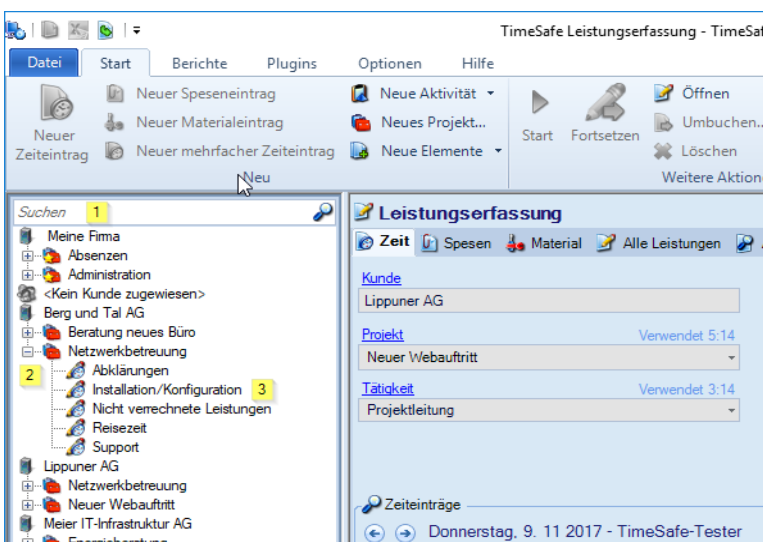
TimeSafe Leistungserfassung - TimeSaf

Datei | Start | Berichte | Plugins | Optionen | Hilfe

Neuer Zeiteintrag
Neuer Speseneintrag
Neuer Materialeintrag
Neuer mehrfacher Zeiteintrag
Neue Aktivität
Neues Projekt...
Neue Elemente
Neu

Start
Fortsetzen
Öffnen
Umbuchen...
Löschen
Weitere Aktion

Suchen 1

Meine Firma
Absenzen
Administration
<Kein Kunde zugewiesen>
Berg und Tal AG
Beratung neues Büro
Netzwerkbetreuung
2
Abklärungen
Installation/Konfiguration 3
Nicht verrechnete Leistungen
Reisezeit
Support
Lippuner AG
Netzwerkbetreuung
Neuer Webauftritt
Meier IT-Infrastruktur AG
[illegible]

Leistungserfassung
Zeit | Spesen | Material | Alle Leistungen

Kunde
Lippuner AG

Projekt
Verwendet 5:14
Neuer Webauftritt

Tätigkeit
Verwendet 3:14
Projektleitung

Zeiteinträge
Donnerstag, 9. 11 2017 - TimeSafe-Tester